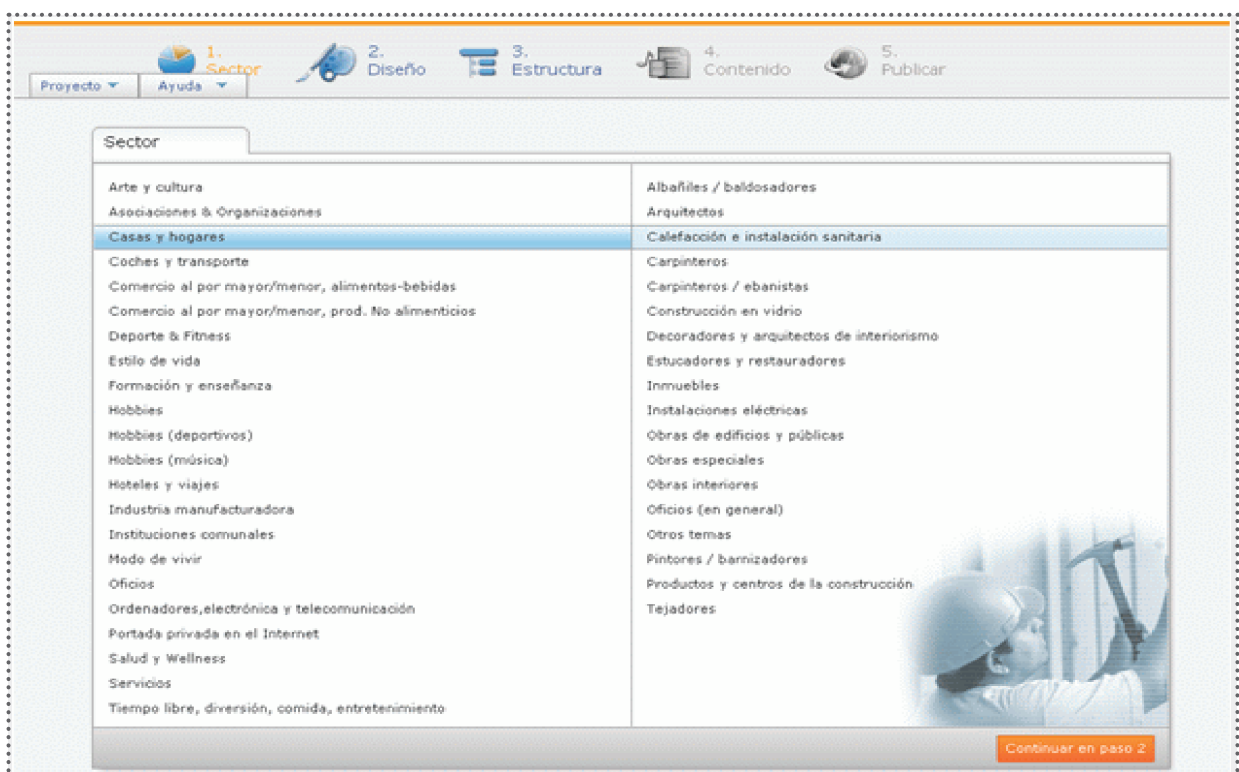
1. Sector
2. Diseño
3. Estructura
4. Contenido
5. Publicar

Proyecto ▼
Ayuda ▼

Sector

Arte y cultura
Asociaciones & Organizaciones
Casas y hogares
Coches y transporte
Comercio al por mayor/menor, alimentos-bebidas
Comercio al por mayor/menor, prod. No alimenticios
Deporte & Fitness
Estilo de vida
Formación y enseñanza
Hobbies
Hobbies (deportivos)
Hobbies (música)
Hoteles y viajes
Industria manufacturadora
Instituciones comunales
Modo de vivir
Oficios
Ordenadores,electrónica y telecomunicación
Portada privada en el Internet
Salud y Wellness
Servicios
Tiempo libre, diversión, comida, entretenimiento

Albañiles / baldosadores
Arquitectos
Calefacción e instalación sanitaria
Carpinteros
Carpinteros / ebanistas
Construcción en vidrio
Decoradores y arquitectos de interiorismo
Estucadores y restauradores
Inmuebles
Instalaciones eléctricas
Obras de edificios y públicas
Obras especiales
Obras interiores
Oficios (en general)
Otros temas
Pintores / barnizadores
Productos y centros de la construcción
Tejadores

Continuar en paso 2